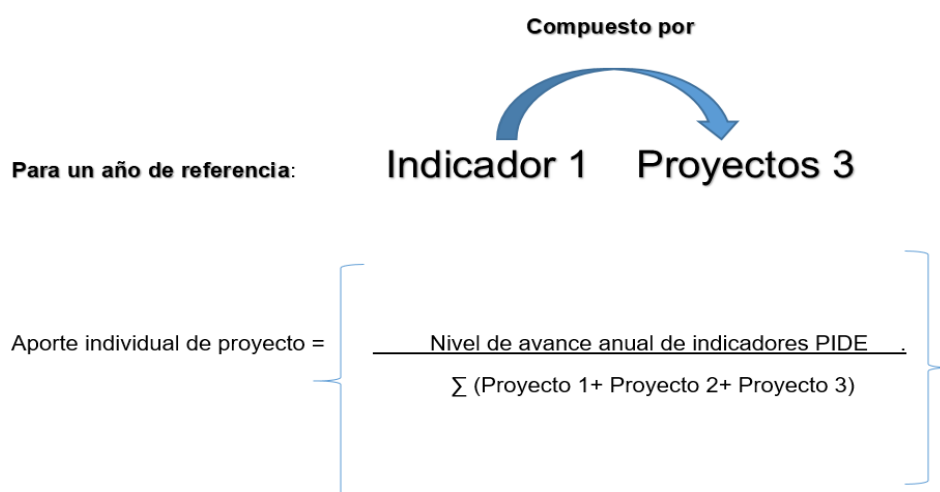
Compuesto por

**Para un año de referencia**:

Indicador 1 Proyectos 3

Aporte individual de proyecto = $\left\{ \frac{\text{Nivel de avance anual de indicadores PIDE}}{\sum \text{(Proyecto 1+ Proyecto 2+ Proyecto 3)}} \right\}$